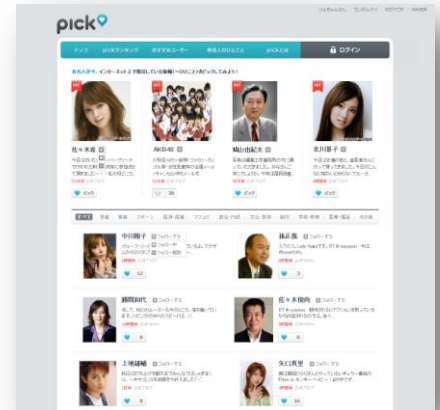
pick

トップ　pickランキング　おすすめユーザー　有名人のひとこと　pickとは　ログイン

有名人がアップ、インターネット上で発信している情報を…

佐々木希

AKB48

鳩山由紀夫

北川景子

ピック

すべて

中川翔子

孫正義

眞鍋かをり

佐々木俊尚

上地雄輔

矢口真里

フォローする